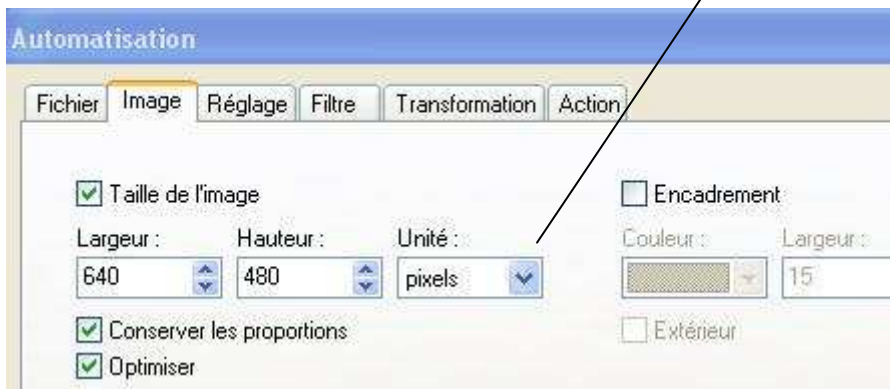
Automatisation

Fichier Image Réglage Filtre Transformation Action

Taille de l'image

Largeur : 640
Hauteur : 480
Unité : pixels

Conserver les proportions

Optimiser

Encadrement

Couleur :
Largeur : 15

Extérieur